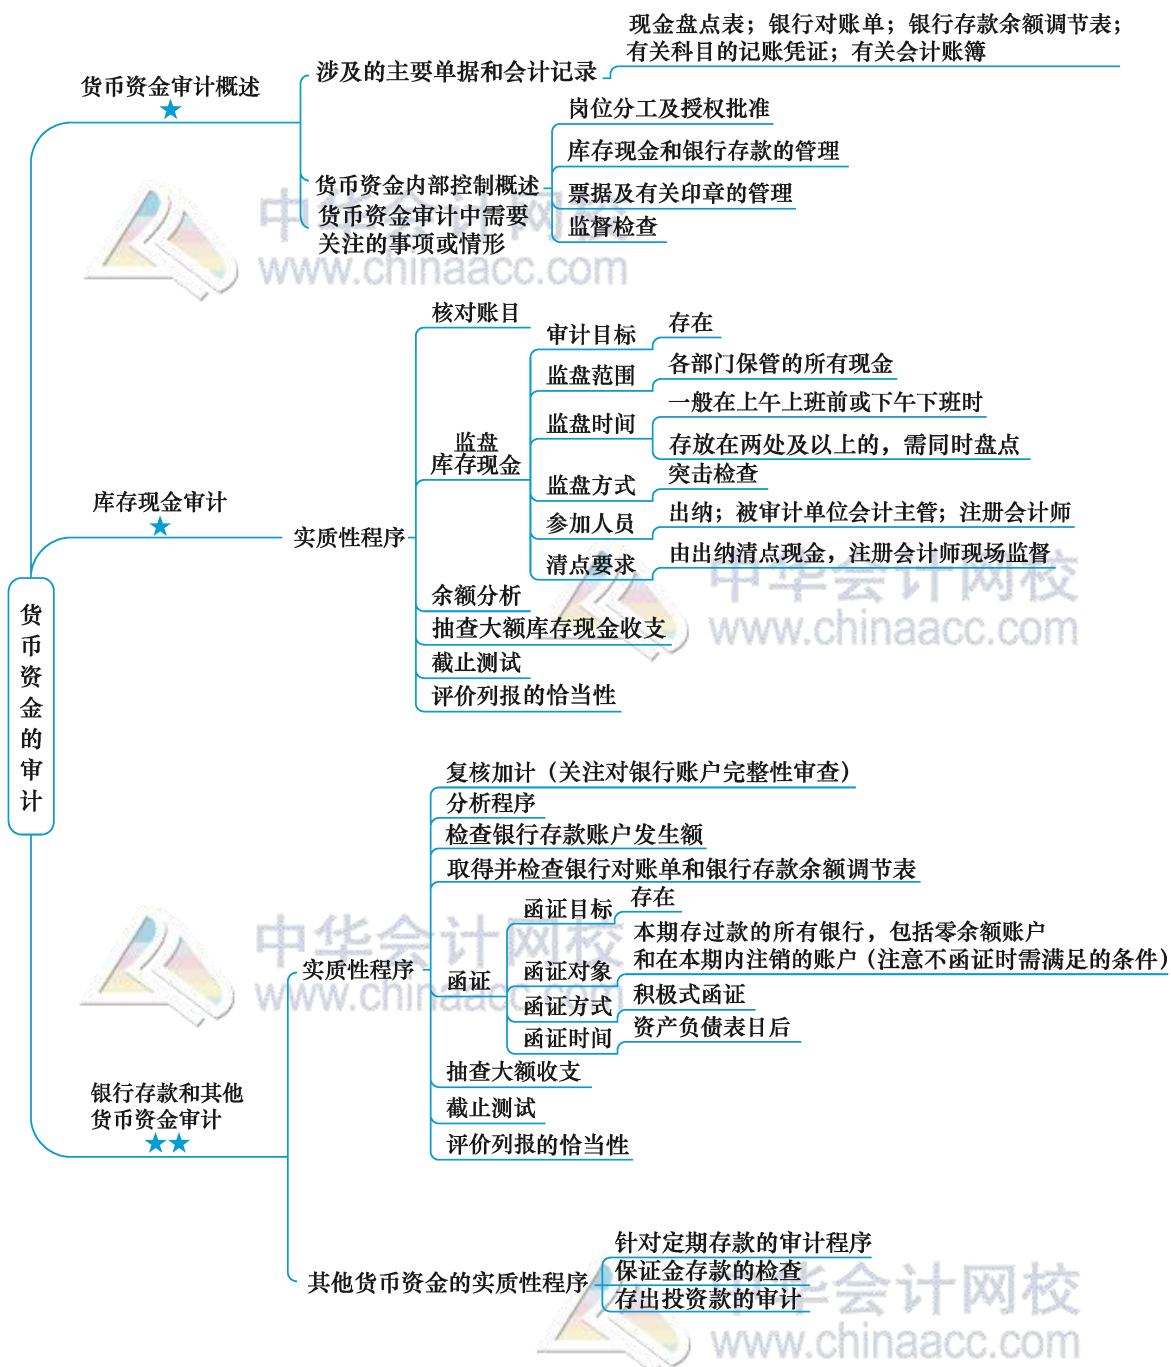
货币资金的审计

货币资金审计概述
★

涉及的主要单据和会计记录

现金盘点表；银行对账单；银行存款余额调节表；有关科目的记账凭证；有关会计账簿

货币资金内部控制概述

岗位分工及授权批准

库存现金和银行存款的管理

票据及有关印章的管理

监督检查

货币资金审计中需要关注的事项或情形

库存现金审计
★

实质性程序

核对账目

监盘库存现金

审计目标

存在

监盘范围

各部门保管的所有现金

监盘时间

一般在上午上班前或下午下班时

存放在两处及以上的，需同时盘点

监盘方式

突击检查

参加人员

出纳；被审计单位会计主管；注册会计师

清点要求

由出纳清点现金，注册会计师现场监督

余额分析

抽查大额库存现金收支

截止测试

评价列报的恰当性

银行存款和其他货币资金审计
★★

实质性程序

复核加计（关注对银行账户完整性审查）

分析程序

检查银行存款账户发生额

取得并检查银行对账单和银行存款余额调节表

函证

函证目标

存在

函证对象

本期存过款的所有银行，包括零余额账户和在本期内注销的账户（注意不函证时需满足的条件）

函证方式

积极式函证

函证时间

资产负债表日后

抽查大额收支

截止测试

评价列报的恰当性

其他货币资金的实质性程序

针对定期存款的审计程序

保证金存款的检查

存出投资款的审计

中华会计网校
www.chinaacc.com